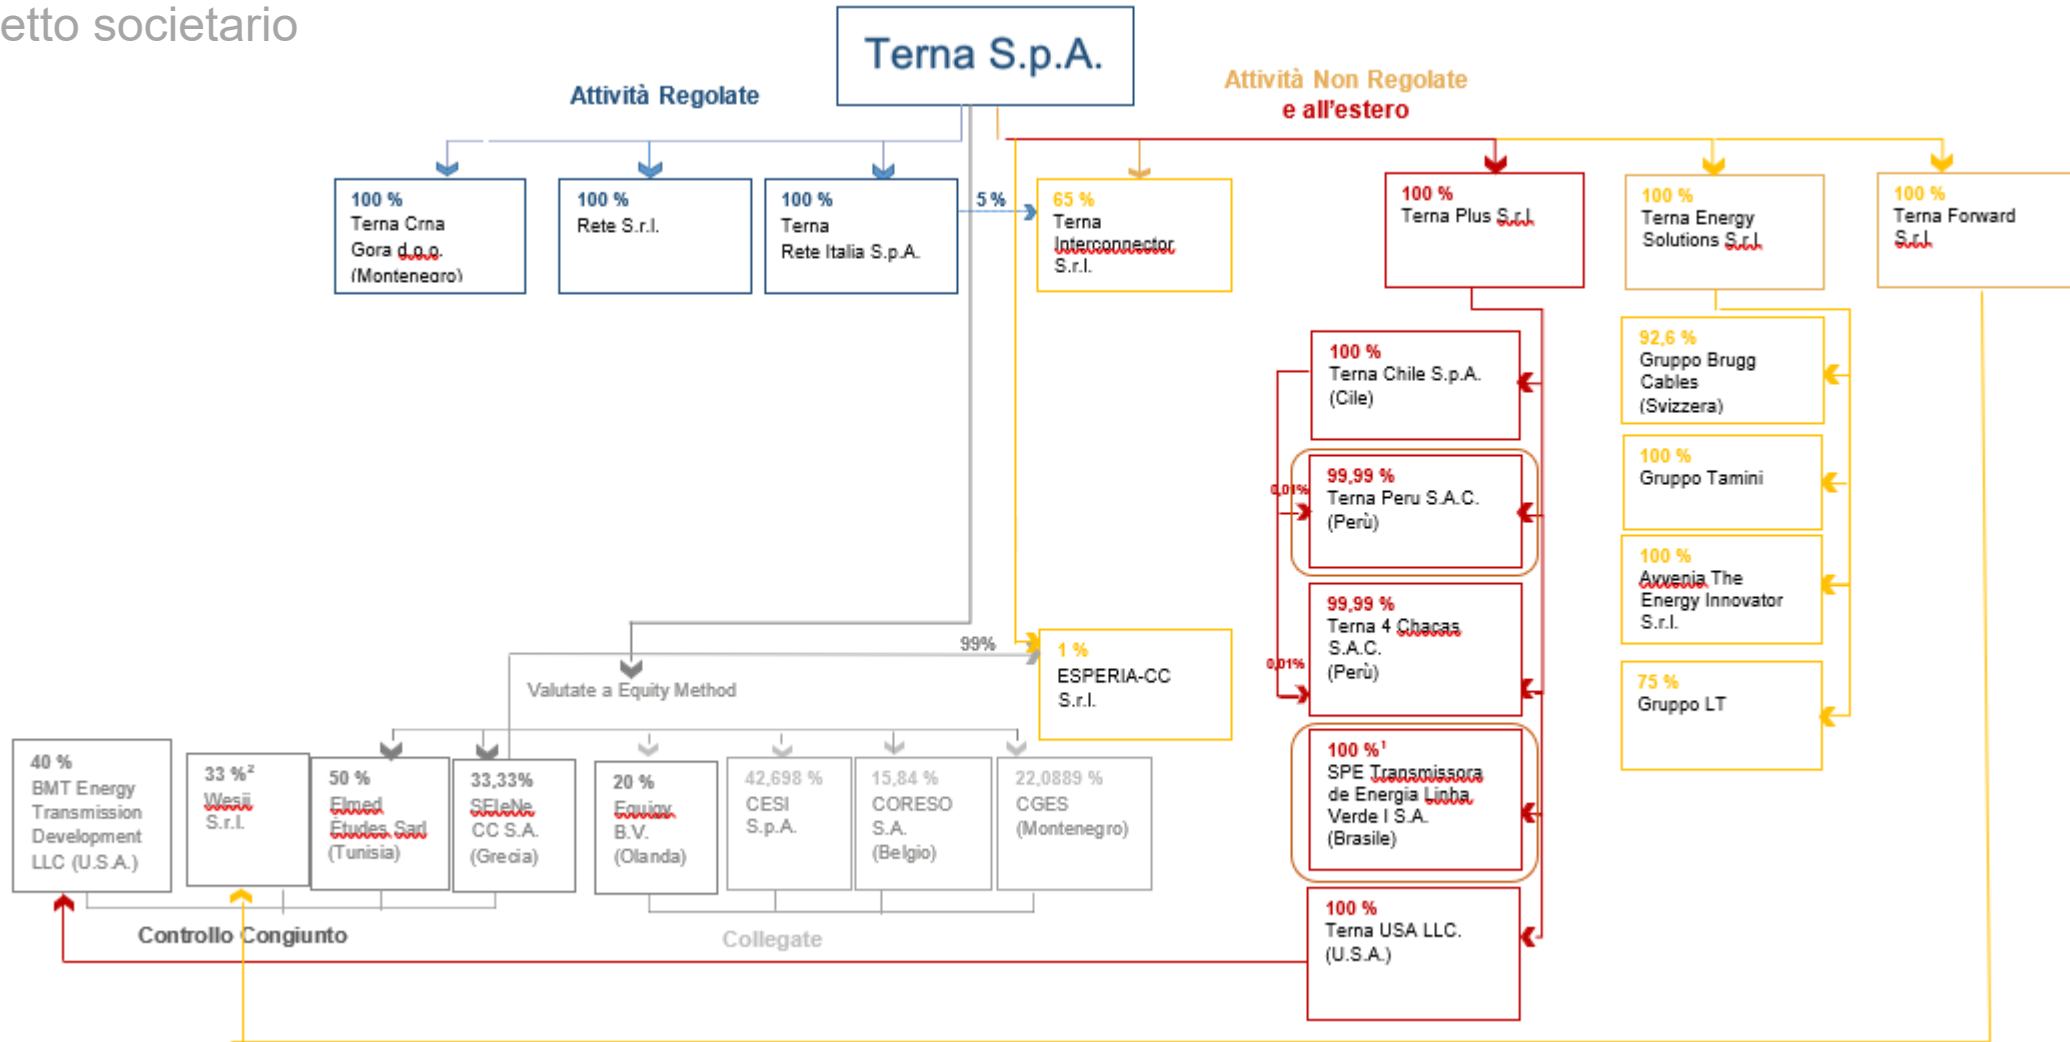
etto societario

Terna S.p.A.

Attività Regolate

Attività Non Regolate e all'estero

100 % Terna Crna Gora d.o.o. (Montenegro)

100 % Rete S.r.l.

100 % Terna Rete Italia S.p.A.

5 %

65 % Terna Interconnector S.r.l.

100 % Terna Plus S.r.l.

100 % Terna Energy Solutions S.r.l.

100 % Terna Forward S.r.l.

100 % Terna Chile S.p.A. (Cile)

92,6 % Gruppo Brugg Cables (Svizzera)

0,01%

99,99 % Terna Peru S.A.C. (Perù)

100 % Gruppo Tamini

100 % Avvenia The Energy Innovator S.r.l.

99%

1 % ESPERIA-CC S.r.l.

Valutate a Equity Method

0,01%

99,99 % Terna 4 Chacas S.A.C. (Perù)

75 % Gruppo LT

40 % BMT Energy Transmission Development LLC (U.S.A.)

33 %$^2$ Wesii S.r.l.

50 % Elmed Etudes Sarl (Tunisia)

33,33% SEleNe CC S.A. (Grecia)

20 % Equigy B.V. (Olanda)

42,698 % CESI S.p.A.

15,84 % CORESO S.A. (Belgio)

22,0889 % CGES (Montenegro)

100 %$^1$ SPE Transmissora de Energia Linha Verde I S.A. (Brasile)

100 % Terna USA LLC. (U.S.A.)

Controllo Congiunto

Collegate